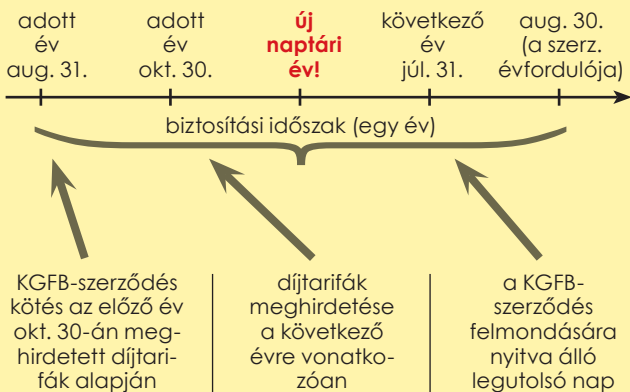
adott év aug. 31.

adott év okt. 30.

új naptári év!

következő év júl. 31.

aug. 30. (a szerz. évfordulója)

biztosítási időszak (egy év)

KGFB-szerződés kötés az előző év okt. 30-án meghirdetett díjtarifák alapján

díjtarifák meghirdetése a következő évre vonatkozóan

a KGFB-szerződés felmondására nyitva álló legutolsó nap